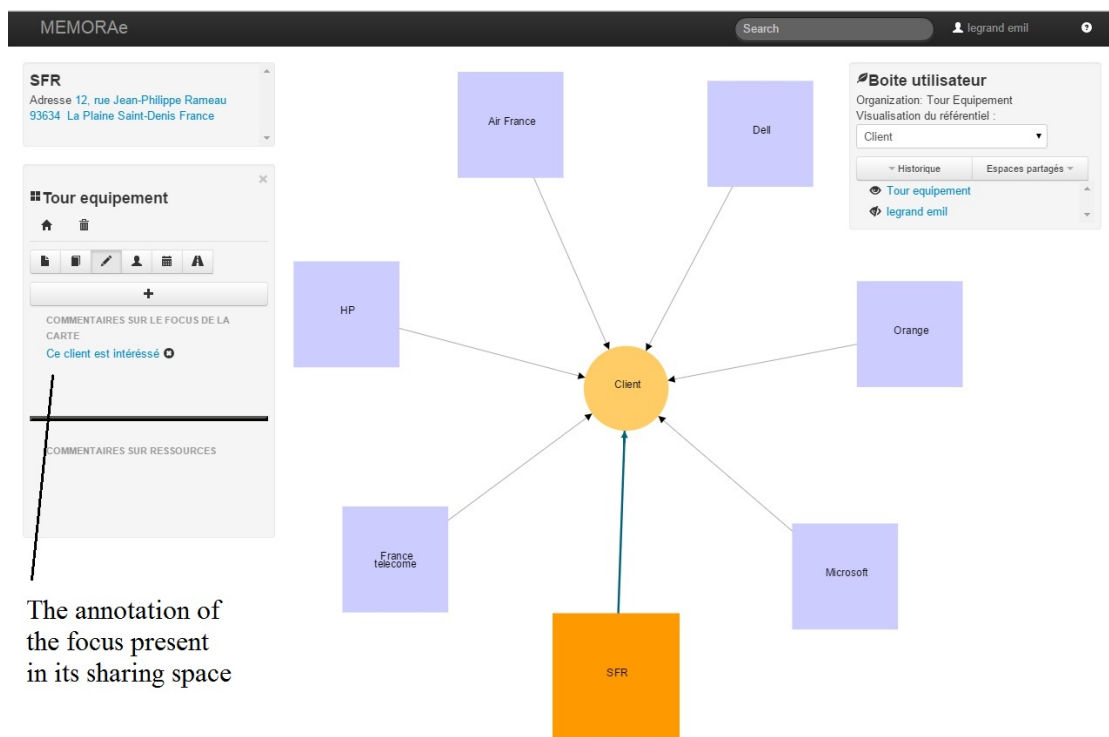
MEMORAe

Search

legrand emil

SFR
Adresse 12, rue Jean-Philippe Rameau 93634 La Plaine Saint-Denis France

Tour equipement

+

COMMENTAIRES SUR LE FOCUS DE LA CARTE

Ce client est intéressé

COMMENTAIRES SUR RESSOURCES

The annotation of the focus present in its sharing space

Air France

Dell

HP

Orange

Client

France telecome

Microsoft

SFR

Boite utilisateur
Organization: Tour Equipement
Visualisation du référentiel :

Client

Historique

Espaces partagés

Tour equipement

legrand emil